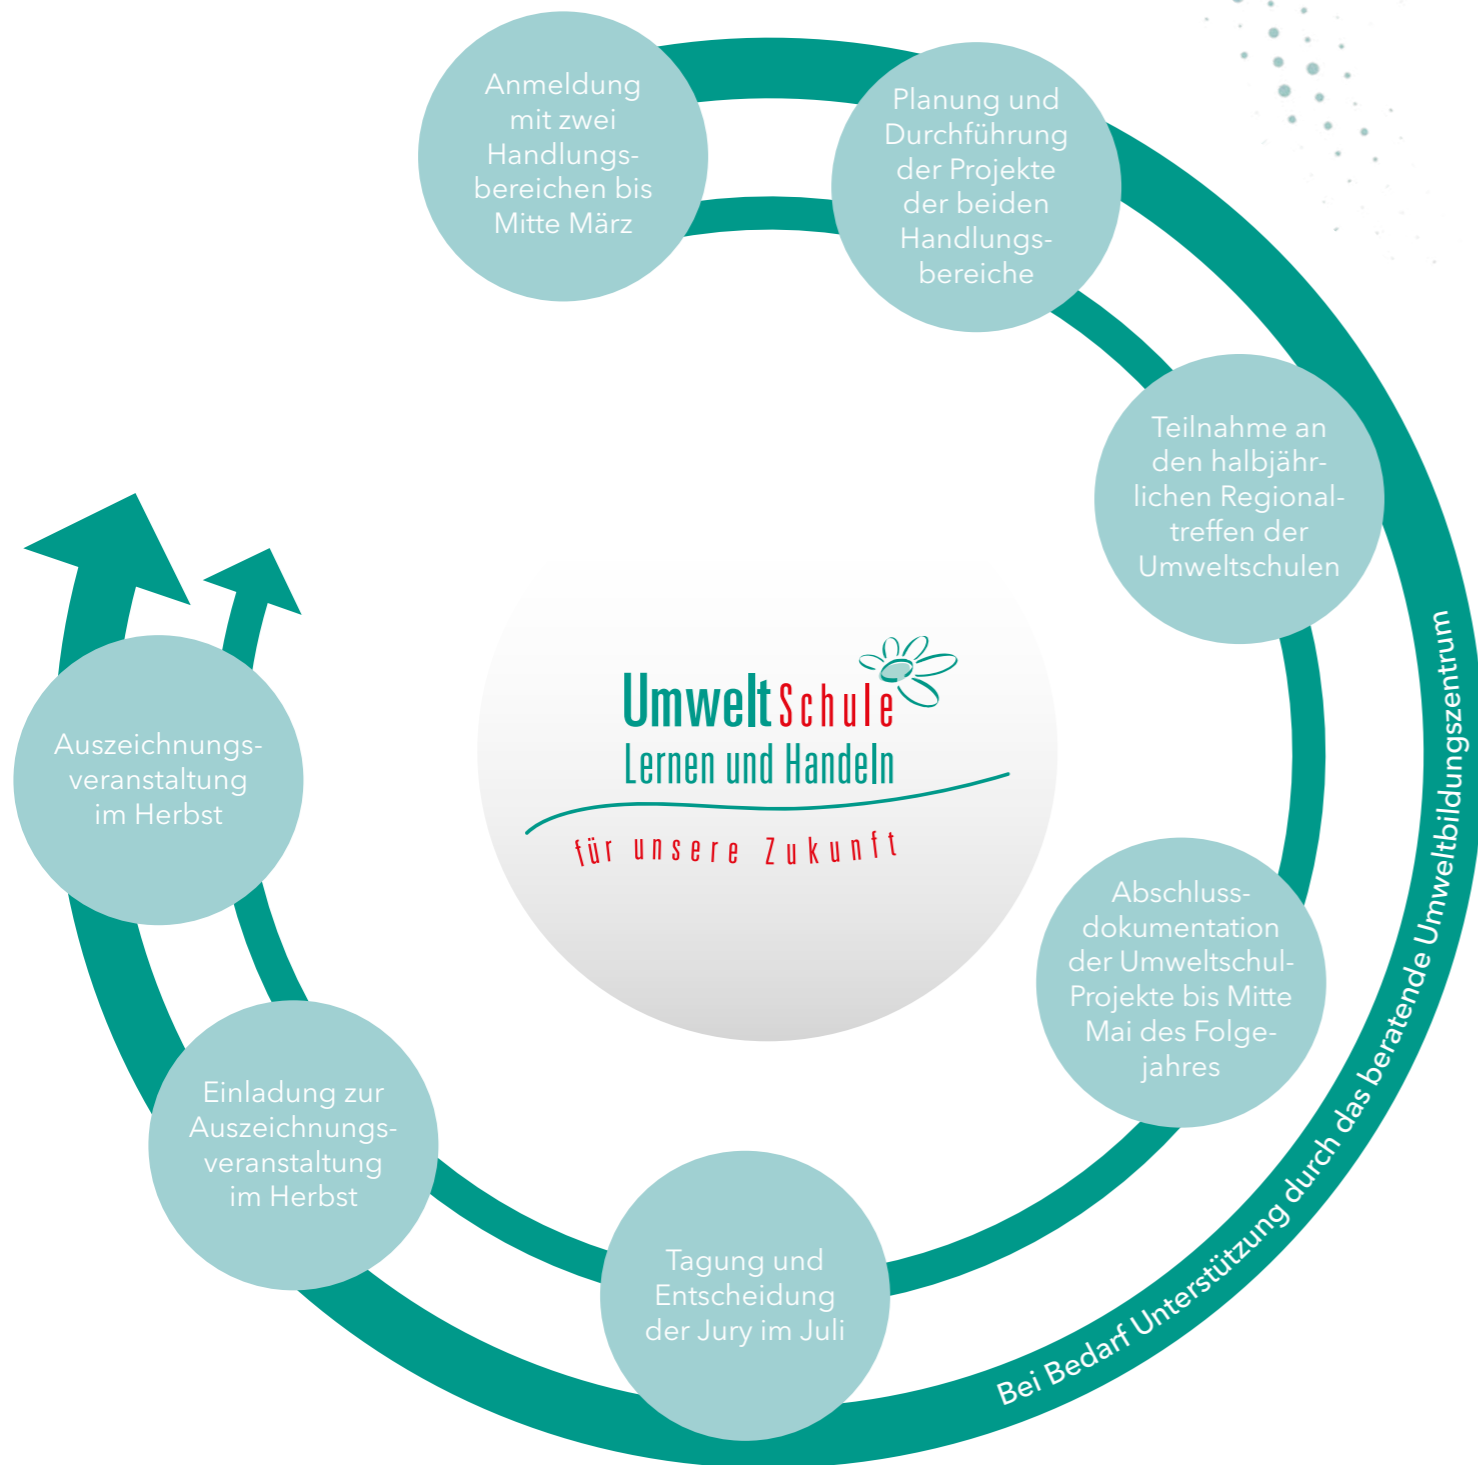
Anmeldung mit zwei Handlungsbereichen bis Mitte März

Planung und Durchführung der Projekte der beiden Handlungsbereiche

Teilnahme an den halbjährlichen Regionaltreffen der Umweltschulen

Abschlussdokumentation der Umweltschul-Projekte bis Mitte Mai des Folgejahres

Tagung und Entscheidung der Jury im Juli

Einladung zur Auszeichnungsveranstaltung im Herbst

Auszeichnungsveranstaltung im Herbst

Umwelt Schule
Lernen und Handeln
für unsere Zukunft

Bei Bedarf Unterstützung durch das beratende Umweltbildungszentrum